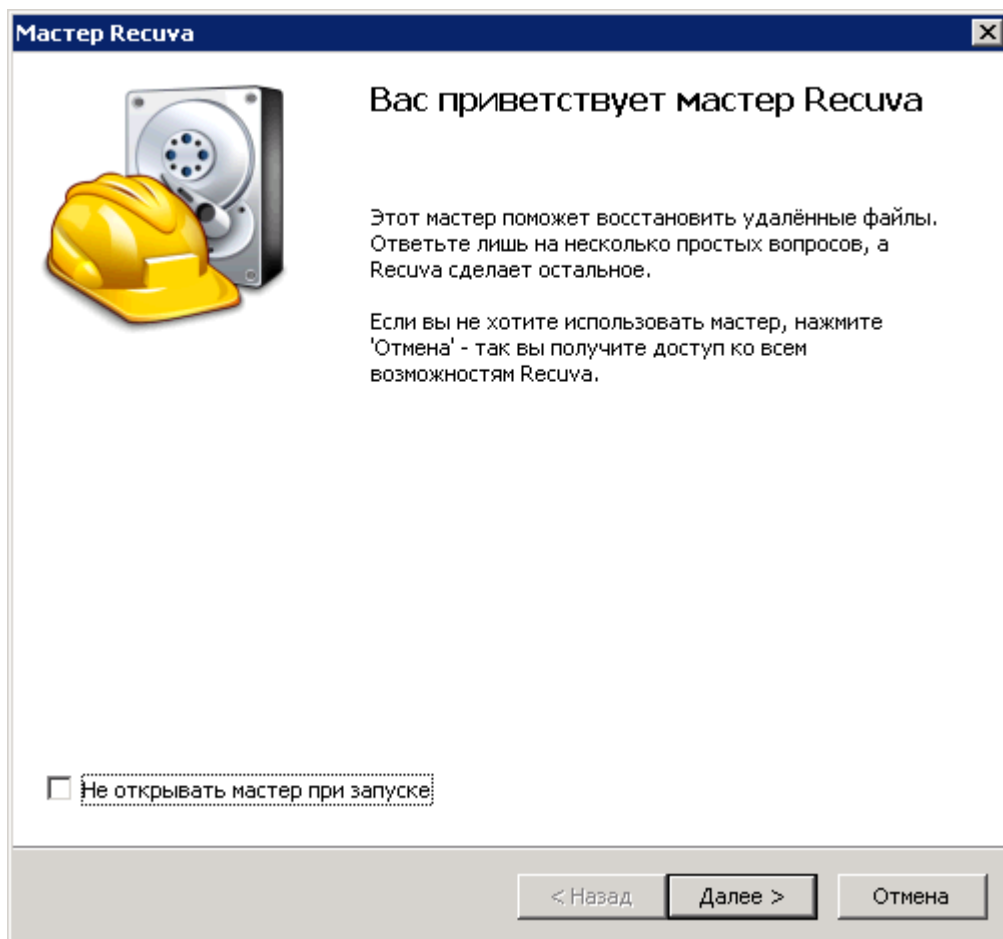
Мастер Recuva

Вас приветствует мастер Recuva

Этот мастер поможет восстановить удалённые файлы. Ответьте лишь на несколько простых вопросов, а Recuva сделает остальное.

Если вы не хотите использовать мастер, нажмите 'Отмена' - так вы получите доступ ко всем возможностям Recuva.

Не открывать мастер при запуске

< Назад | Далее > | Отмена